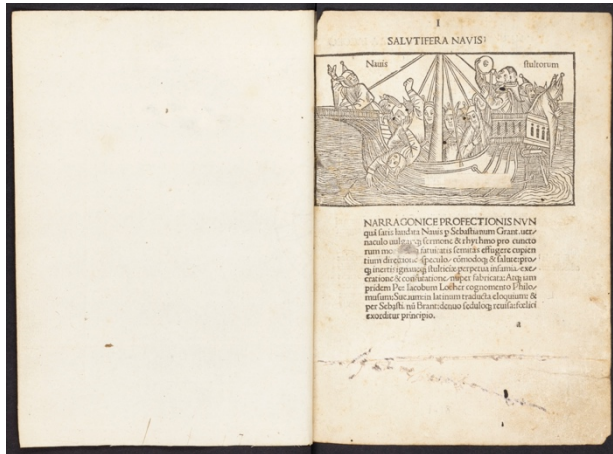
I

SALVTIFERA NAVIS

Nauis stultorum

NARRAGONICE PROFECTIONIS NVNquã satis laudata Nauis p Sebastianum Brant vernaculo vulgariq; sermone & rhythmo pro cunctorum mo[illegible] fatuitatis semitas effugere cupientium directione / speculo / cõmodoq; & salute: proq; inertis ignauęq; stulticię perpetua infamia / execratione & confutatione / nuper fabricata: Atq; iampridem Per Iacobum Locher cognomento Philomusum: Sueuum: in latinum traducta eloquium: & per Sebastianum Brant: denuo seduloq; reuisa: felici exorditur principio.

a